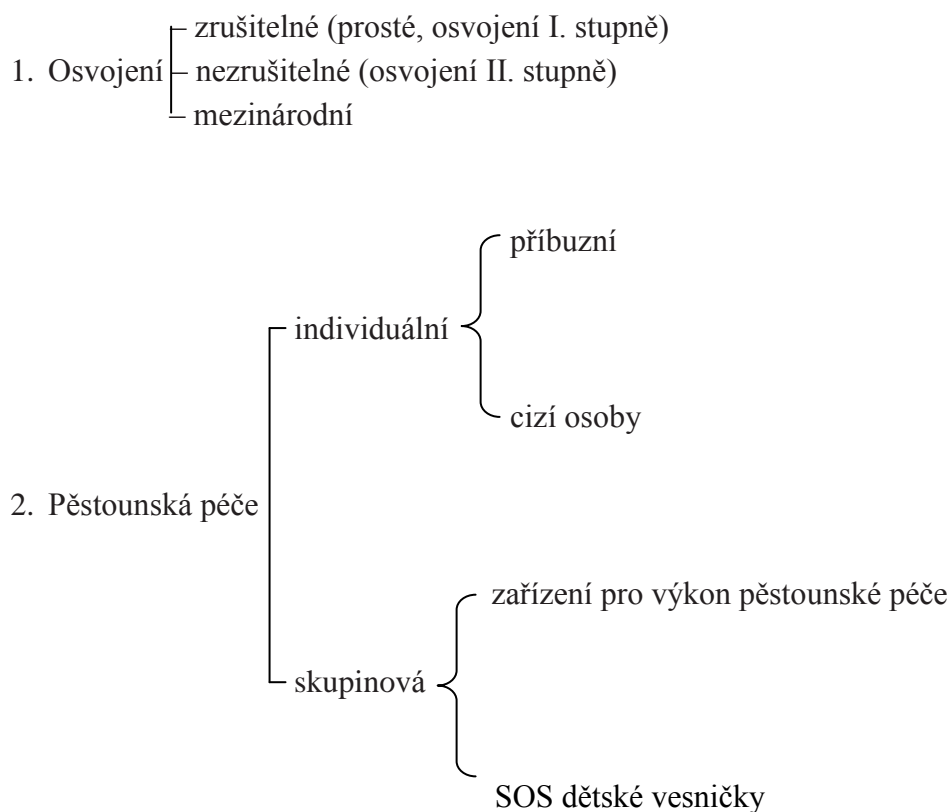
1. Osvojení
zrušitelné (prosté, osvojení I. stupně)
nezrušitelné (osvojení II. stupně)
mezinárodní

2. Pěstounská péče
individuální
příbuzní
cizí osoby
skupinová
zařízení pro výkon pěstounské péče
SOS dětské vesničky